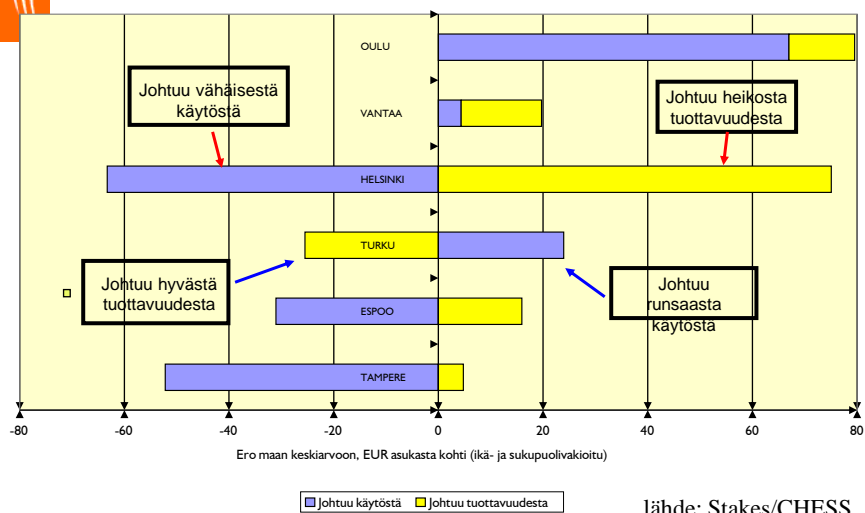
OULU

Johtuu vähäisestä käytöstä

VANTAA

Johtuu heikosta tuottavuudesta

HELSINKI

TURKU

Johtuu hyvästä tuottavuudesta

ESPOO

Johtuu runsaasta käytöstä

TAMPERE

-80 -60 -40 -20 0 20 40 60 80

Ero maan keskiarvoon, EUR asukasta kohti (ikä- ja sukupuolivakioitu)

Johtuu käytöstä Johtuu tuottavuudesta

lähde: Stakes/CHESS